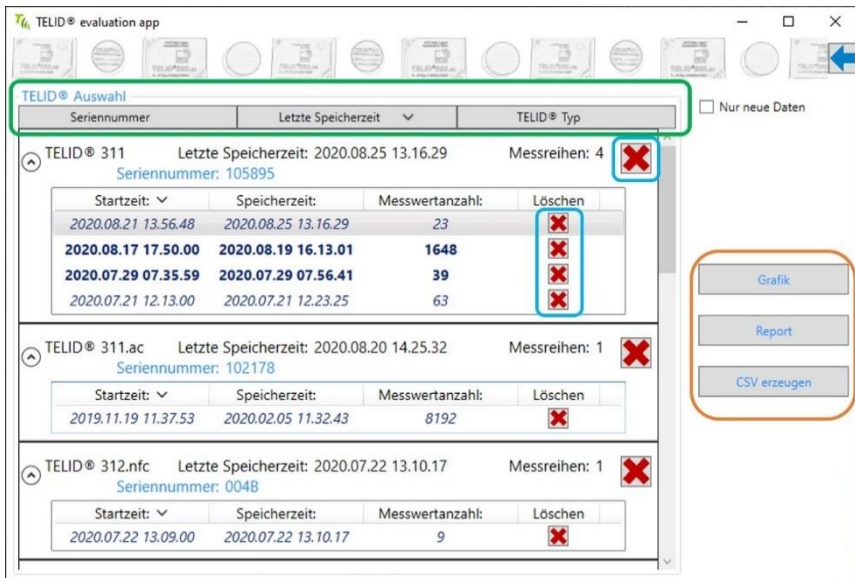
TELID® evaluation app

TELID® Auswahl

| Seriennummer | Letzte Speicherzeit | TELID® Typ |
|---|---|---|

Nur neue Daten

TELID® 311 Letzte Speicherzeit: 2020.08.25 13.16.29 Messreihen: 4
Seriennummer: 105895

| Startzeit: | Speicherzeit: | Messwertanzahl: | Löschen |
|---|---|---|---|
| 2020.08.21 13.56.48 | 2020.08.25 13.16.29 | 23 | |
| 2020.08.17 17.50.00 | 2020.08.19 16.13.01 | 1648 | |
| 2020.07.29 07.35.59 | 2020.07.29 07.56.41 | 39 | |
| 2020.07.21 12.13.00 | 2020.07.21 12.23.25 | 63 | |

TELID® 311.ac Letzte Speicherzeit: 2020.08.20 14.25.32 Messreihen: 1
Seriennummer: 102178

| Startzeit: | Speicherzeit: | Messwertanzahl: | Löschen |
|---|---|---|---|
| 2019.11.19 11.37.53 | 2020.02.05 11.32.43 | 8192 | |

TELID® 312.nfc Letzte Speicherzeit: 2020.07.22 13.10.17 Messreihen: 1
Seriennummer: 004B

| Startzeit: | Speicherzeit: | Messwertanzahl: | Löschen |
|---|---|---|---|
| 2020.07.22 13.09.00 | 2020.07.22 13.10.17 | 9 | |

Grafik

Report

CSV erzeugen